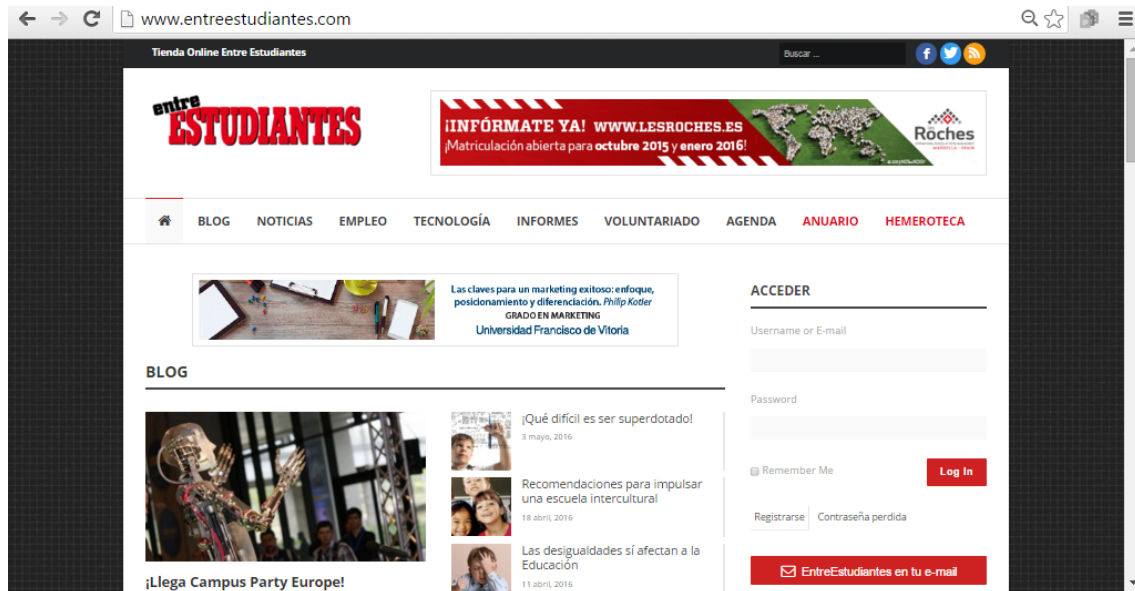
www.entreestudiantes.com

Tienda Online Entre Estudiantes

Buscar ...

entre ESTUDIANTES

¡INFÓRMATE YA! WWW.LESROCHES.ES
¡Matriculación abierta para octubre 2015 y enero 2016!
Roches

BLOG NOTICIAS EMPLEO TECNOLOGÍA INFORMES VOLUNTARIADO AGENDA ANUARIO HEMEROTECA

Las claves para un marketing exitoso: enfoque, posicionamiento y diferenciación. Philip Kotler
GRADO EN MARKETING
Universidad Francisco de Vitoria

BLOG

¡Qué difícil es ser superdotado!
3 mayo, 2016

Recomendaciones para impulsar una escuela intercultural
18 abril, 2016

Las desigualdades sí afectan a la Educación
11 abril, 2016

¡Llega Campus Party Europe!

ACCEDER

Username or E-mail

Password

Remember Me

Log In

Registrarse Contraseña perdida

EntreEstudiantes en tu e-mail